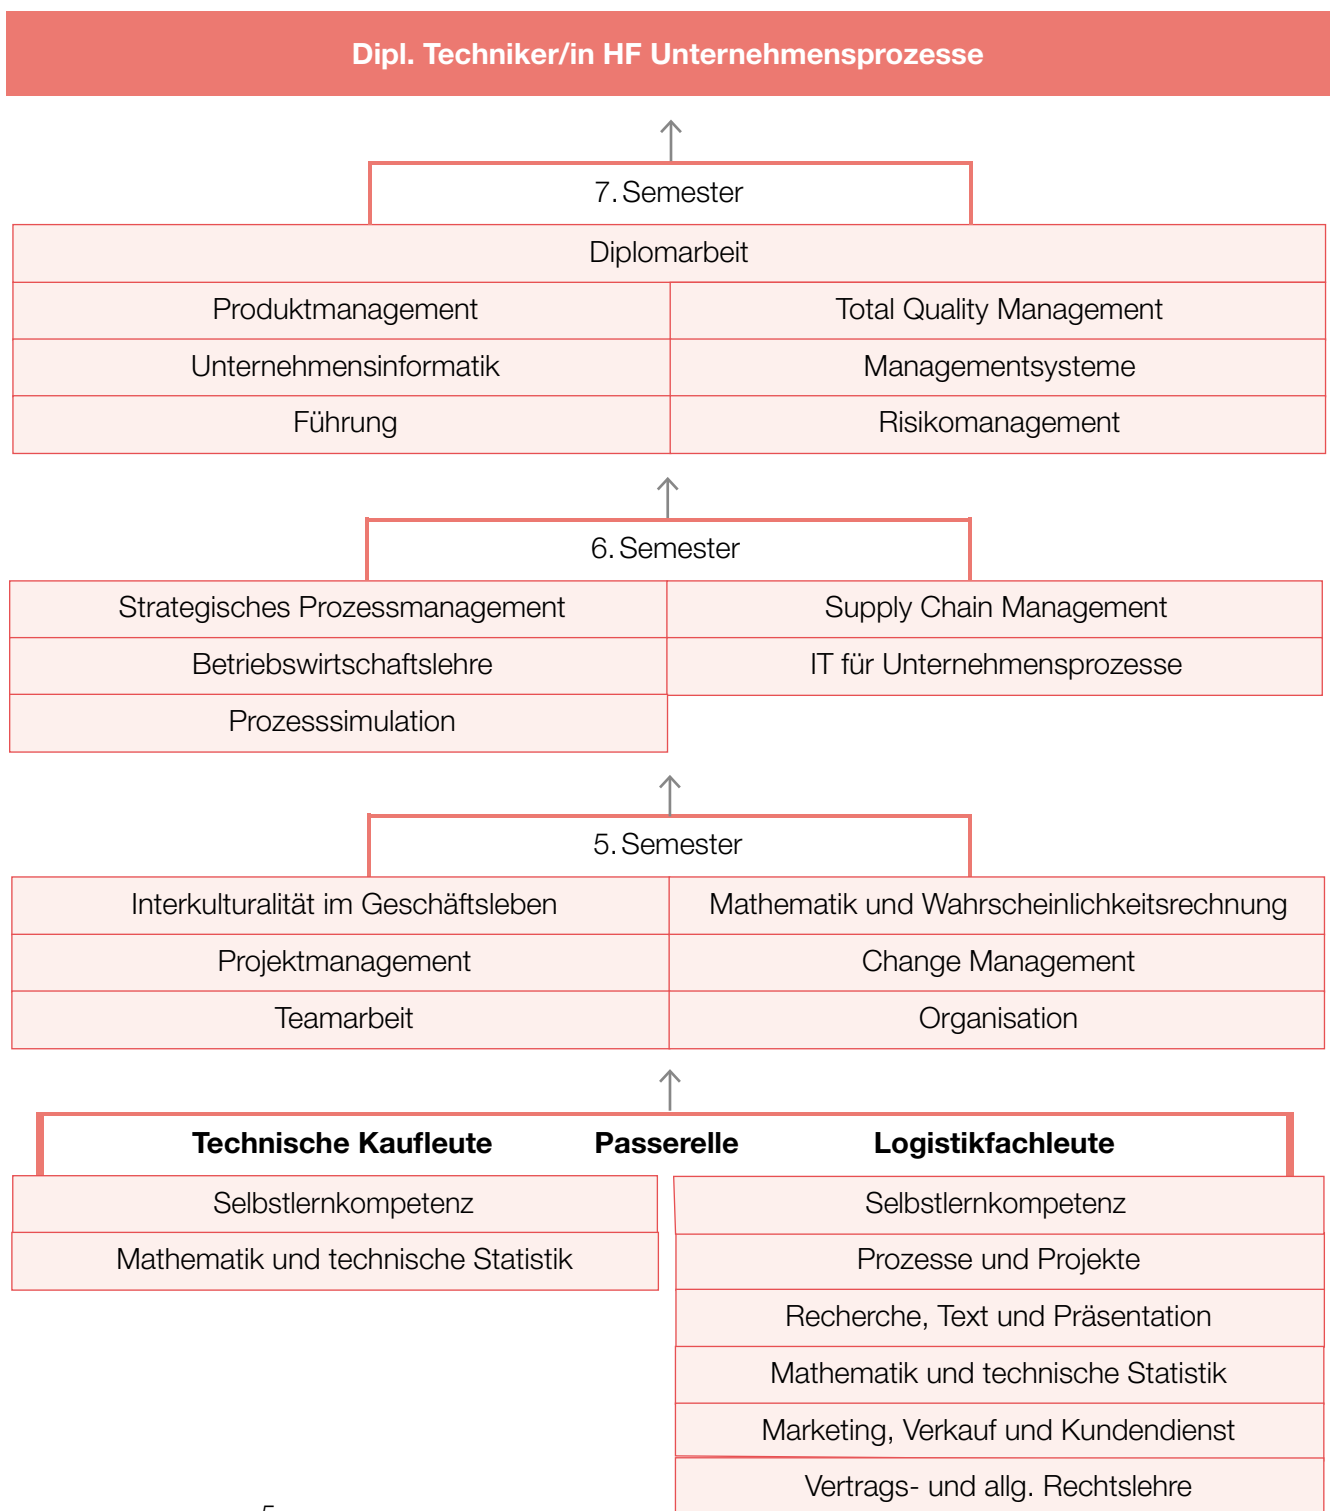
Dipl. Techniker/in HF Unternehmensprozesse

7. Semester

Diplomarbeit

| Produktmanagement | Total Quality Management |
|---|---|
| Unternehmensinformatik | Managementsysteme |
| Führung | Risikomanagement |

6. Semester

| Strategisches Prozessmanagement | Supply Chain Management |
|---|---|
| Betriebswirtschaftslehre | IT für Unternehmensprozesse |
| Prozesssimulation | |

5. Semester

| Interkulturalität im Geschäftsleben | Mathematik und Wahrscheinlichkeitsrechnung |
|---|---|
| Projektmanagement | Change Management |
| Teamarbeit | Organisation |

**Technische Kaufleute** **Passerelle** **Logistikfachleute**

Selbstlernkompetenz

Mathematik und technische Statistik

Selbstlernkompetenz

Prozesse und Projekte

Recherche, Text und Präsentation

Mathematik und technische Statistik

Marketing, Verkauf und Kundendienst

Vertrags- und allg. Rechtslehre